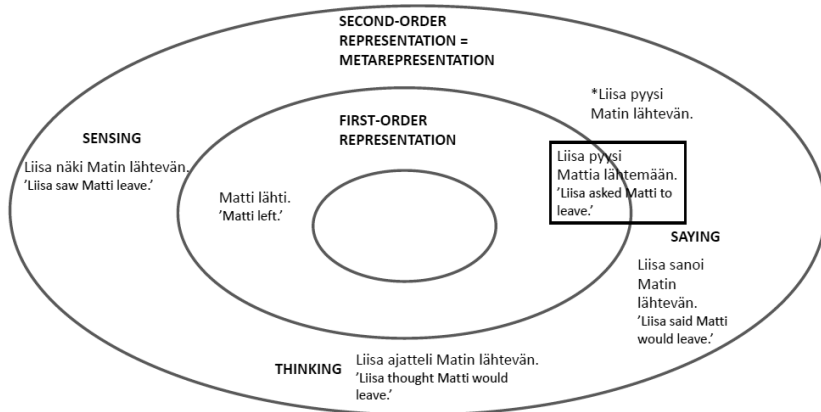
SECOND-ORDER REPRESENTATION = METAREPRESENTATION

*Liisa pyysi Matin lähtevän.

SENSING

Liisa näki Matin lähtevän.
'Liisa saw Matti leave.'

FIRST-ORDER REPRESENTATION

Matti lähti.
'Matti left.'

Liisa pyysi Mattia lähtemään.
'Liisa asked Matti to leave.'

SAYING

Liisa sanoi Matin lähtevän.
'Liisa said Matti would leave.'

THINKING

Liisa ajatteli Matin lähtevän.
'Liisa thought Matti would leave.'